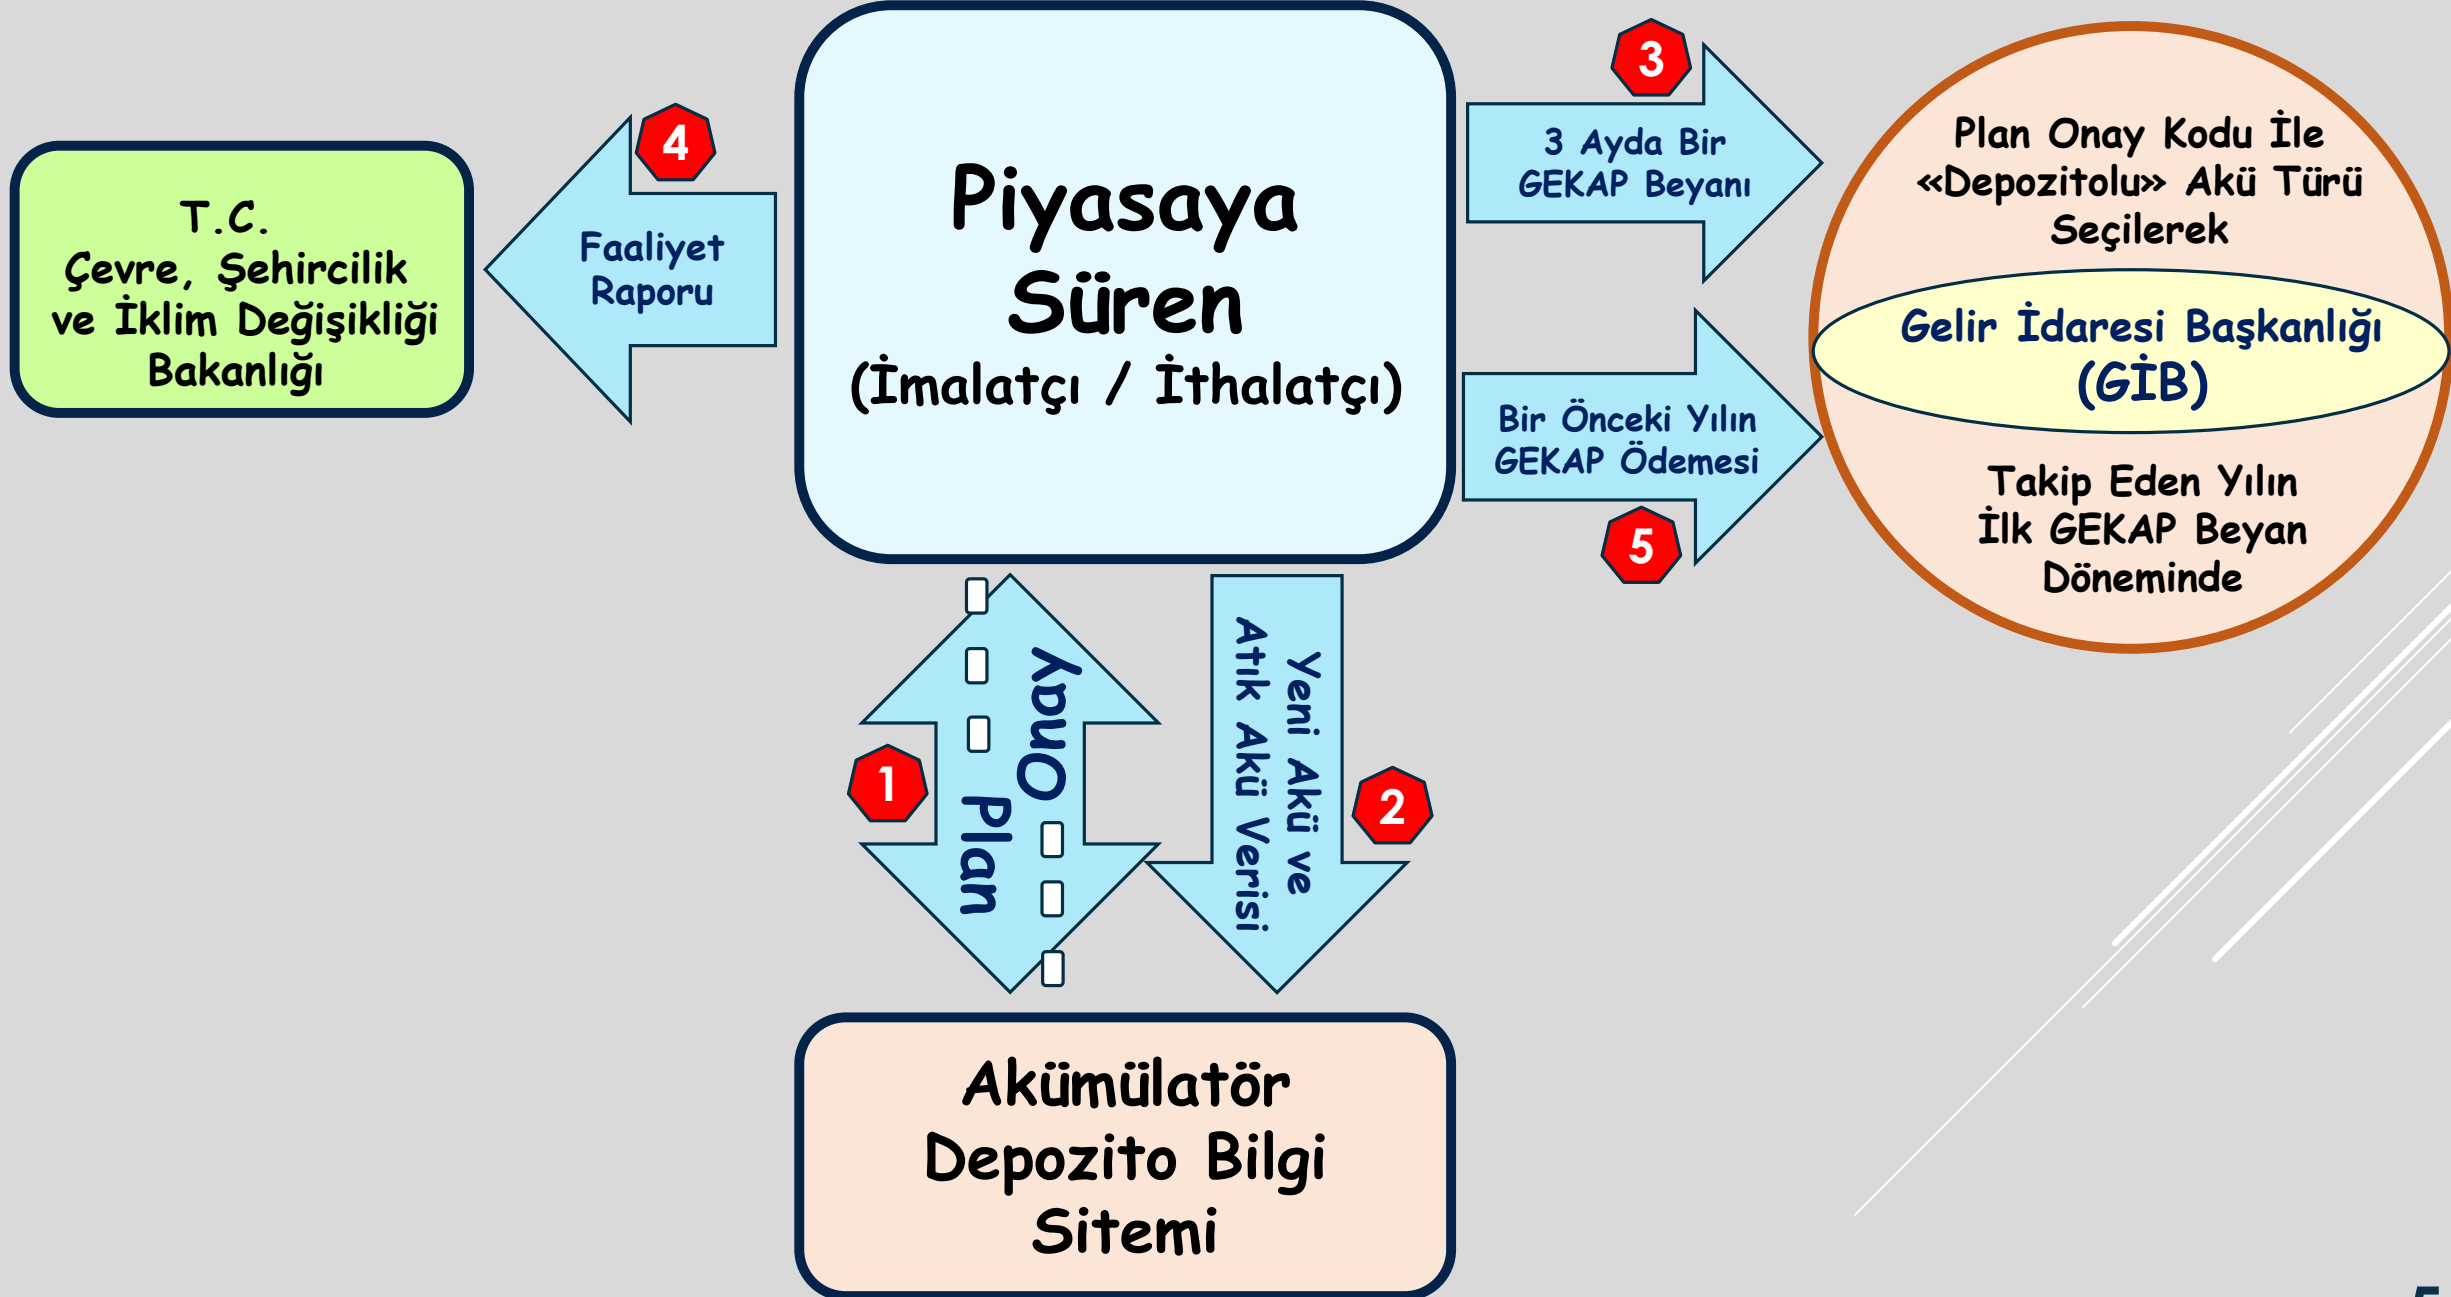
T.C.
Çevre, Şehircilik ve İklim Değişikliği Bakanlığı

4
Faaliyet Raporu

Piyasaya Süren
(İmalatçı / İthalatçı)

3
3 Ayda Bir GEKAP Beyanı

Bir Önceki Yılın GEKAP Ödemesi
5

Plan Onay Kodu İle «Depozitolu» Akü Türü Seçilerek

Gelir İdaresi Başkanlığı (GİB)

Takip Eden Yılın İlk GEKAP Beyan Döneminde

1
Plan
Onay

Yeni Akü ve Atık Akü Verisi
2

Akümülatör Depozito Bilgi Sitemi